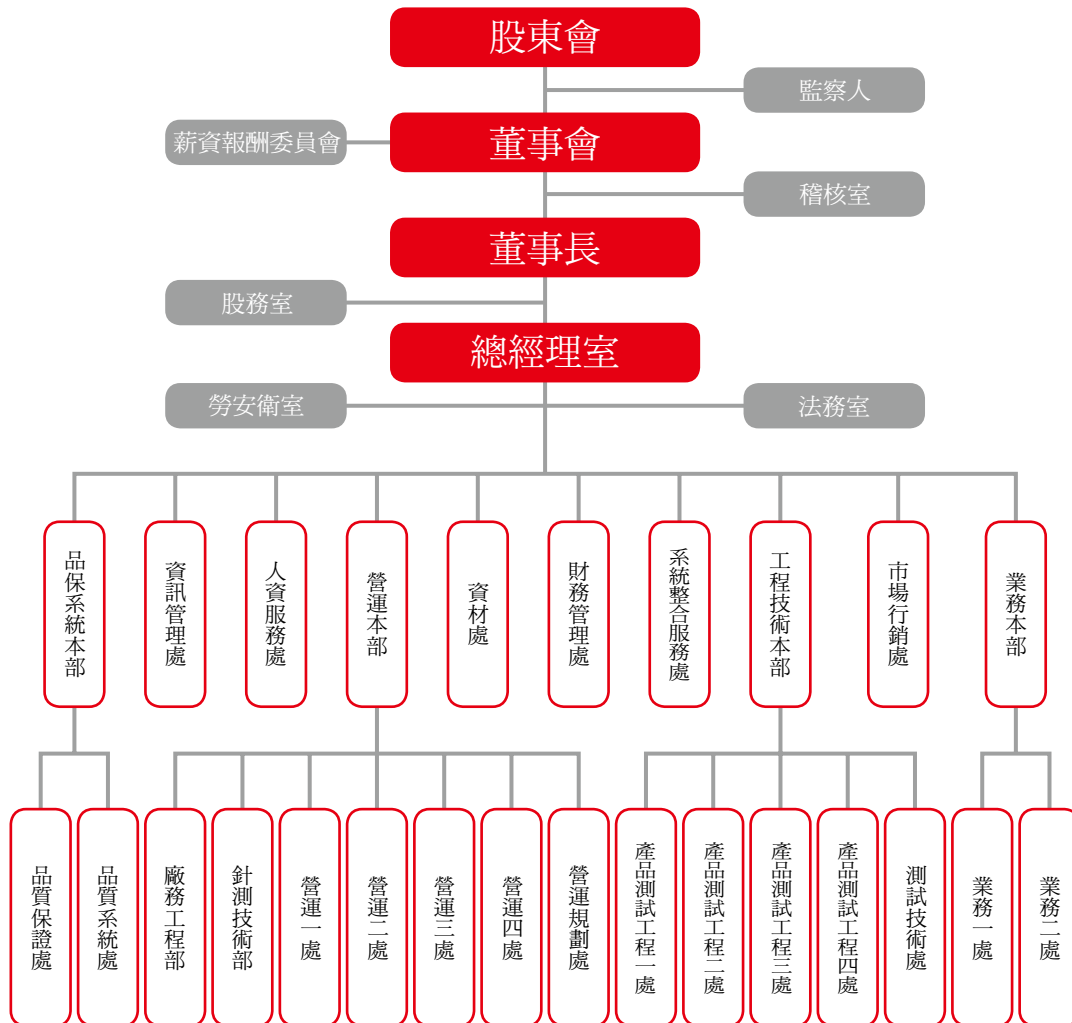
股東會

監察人

薪資報酬委員會

董事會

稽核室

董事長

股務室

總經理室

勞安衛室

法務室

品保系統本部

資訊管理處

人資服務處

營運本部

資材處

財務管理處

系統整合服務處

工程技術本部

市場行銷處

業務本部

品質保證處

品質系統處

廠務工程部

針測技術部

營運一處

營運二處

營運三處

營運四處

營運規劃處

產品測試工程一處

產品測試工程二處

產品測試工程三處

產品測試工程四處

測試技術處

業務一處

業務二處